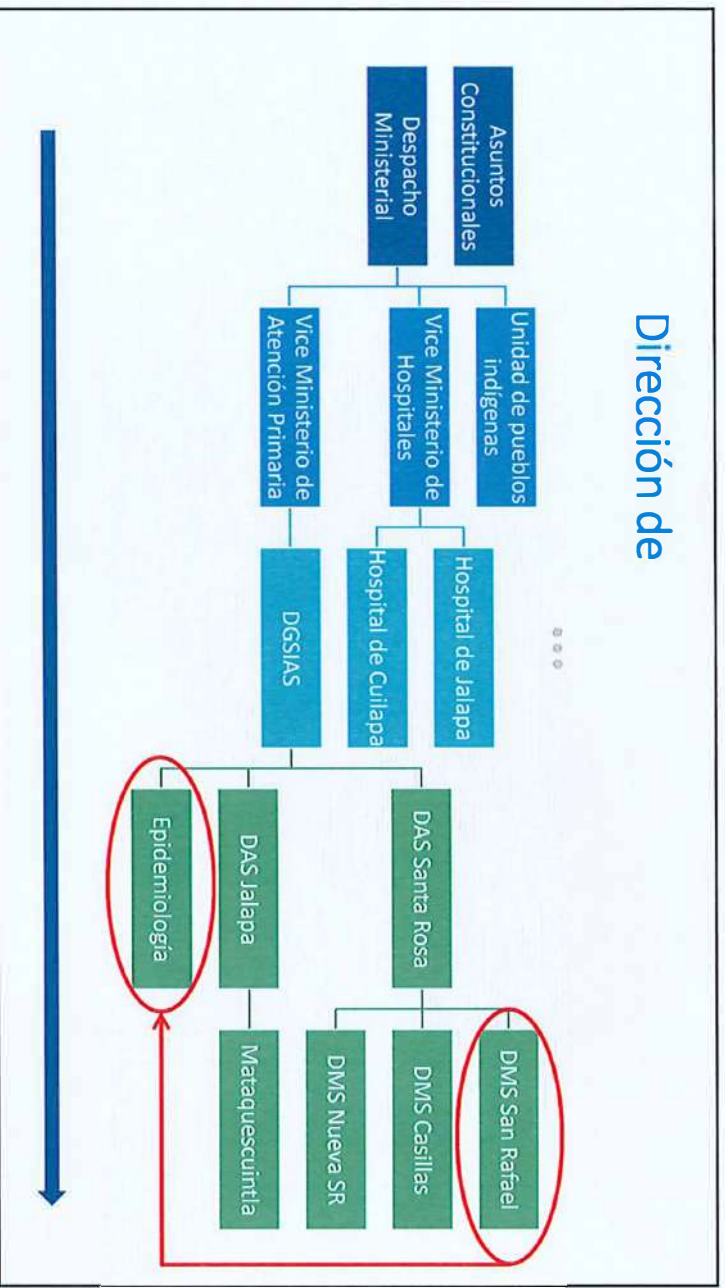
Dirección de

Asuntos Constitucionales

Despacho Ministerial

Unidad de pueblos indígenas

Vice Ministerio de Hospitales

Vice Ministerio de Atención Primaria

Hospital de Jalapa

Hospital de Cuilapa

DGSIAS

DAS Santa Rosa

DAS Jalapa

Epidemiología

DMS San Rafael

DMS Casillas

DMS Nueva SR

Mataquescuintla